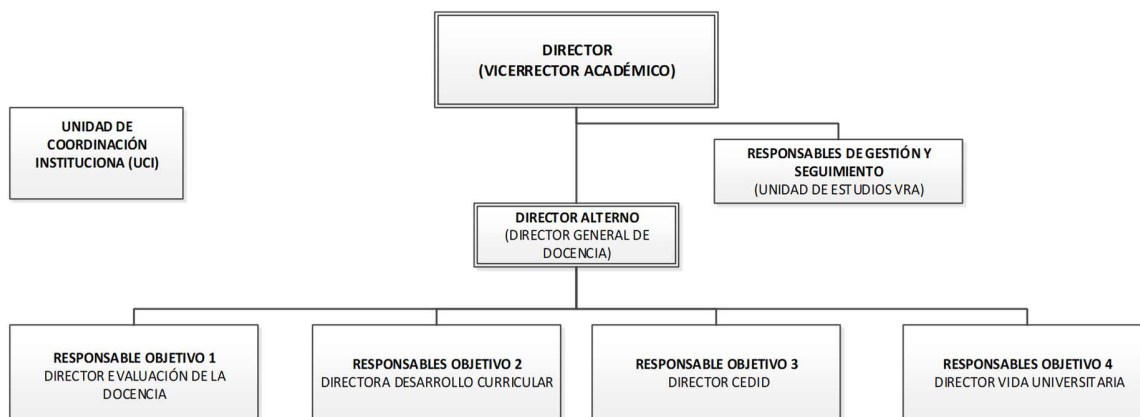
DIRECTOR
(VICERRECTOR ACADÉMICO)

UNIDAD DE COORDINACIÓN INSTITUCIONA (UCI)

RESPONSABLES DE GESTIÓN Y SEGUIMIENTO
(UNIDAD DE ESTUDIOS VRA)

DIRECTOR ALTERNO
(DIRECTOR GENERAL DE DOCENCIA)

RESPONSABLE OBJETIVO 1
DIRECTOR EVALUACIÓN DE LA DOCENCIA

RESPONSABLES OBJETIVO 2
DIRECTORA DESARROLLO CURRICULAR

RESPONSABLE OBJETIVO 3
DIRECTOR CEDID

RESPONSABLES OBJETIVO 4
DIRECTOR VIDA UNIVERSITARIA